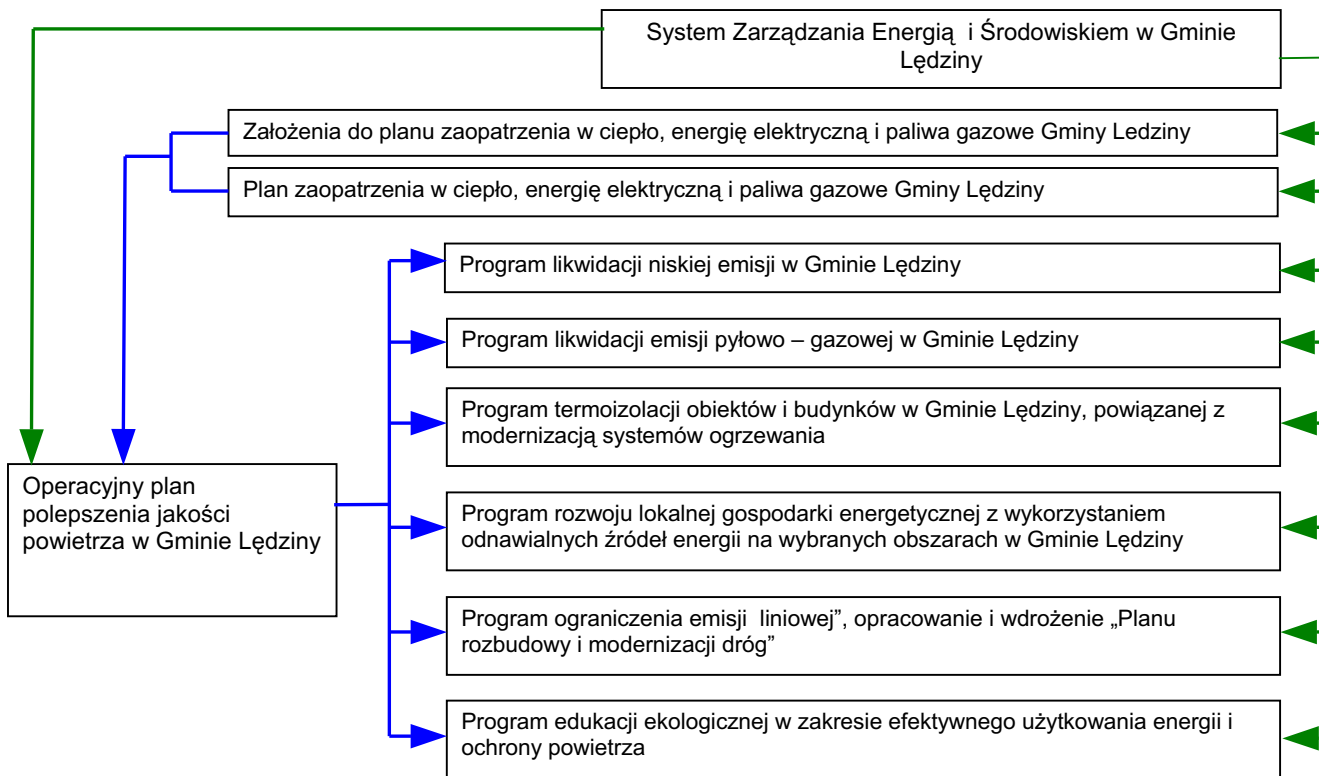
System Zarządzania Energią i Środowiskiem w Gminie Lędziny

Założenia do planu zaopatrzenia w ciepło, energię elektryczną i paliwa gazowe Gminy Ledziny

Plan zaopatrzenia w ciepło, energię elektryczną i paliwa gazowe Gminy Lędziny

Program likwidacji niskiej emisji w Gminie Lędziny

Program likwidacji emisji pyłowo – gazowej w Gminie Lędziny

Program termoizolacji obiektów i budynków w Gminie Lędziny, powiązanej z modernizacją systemów ogrzewania

Operacyjny plan polepszenia jakości powietrza w Gminie Lędziny

Program rozwoju lokalnej gospodarki energetycznej z wykorzystaniem odnawialnych źródeł energii na wybranych obszarach w Gminie Lędziny

Program ograniczenia emisji liniowej", opracowanie i wdrożenie „Planu rozbudowy i modernizacji dróg"

Program edukacji ekologicznej w zakresie efektywnego użytkowania energii i ochrony powietrza